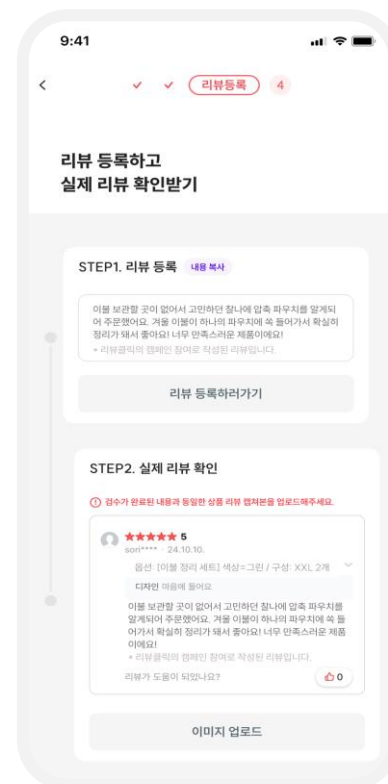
9:41

<

✓ ✓ 리뷰등록 4

리뷰 등록하고
실제 리뷰 확인받기

STEP1. 리뷰 등록 내용 복사

이불 보관할 곳이 없어서 고민하던 참나에 압축 파우치를 알게되어 주문했어요. 겨울 이불이 하나의 파우치에 쏙 들어가서 확실히 정리가 돼서 좋아요! 너무 만족스러운 제품이에요!
• 리뷰클릭의 캠페인 참여로 작성된 리뷰입니다.

리뷰 등록하러가기

STEP2. 실제 리뷰 확인

ⓘ 검수가 완료된 내용과 동일한 상품 리뷰 캡쳐본을 업로드해주세요.

★★★★★ 5
sori**** · 24.10.10.

옵션: [이불 정리 세트] 색상=그린 / 구성: XXL 2개

디자인 마음에 들어요

이불 보관할 곳이 없어서 고민하던 참나에 압축 파우치를 알게되어 주문했어요. 겨울 이불이 하나의 파우치에 쏙 들어가서 확실히 정리가 돼서 좋아요! 너무 만족스러운 제품이에요!
• 리뷰클릭의 캠페인 참여로 작성된 리뷰입니다.

리뷰가 도움이 되었나요?

0

이미지 업로드